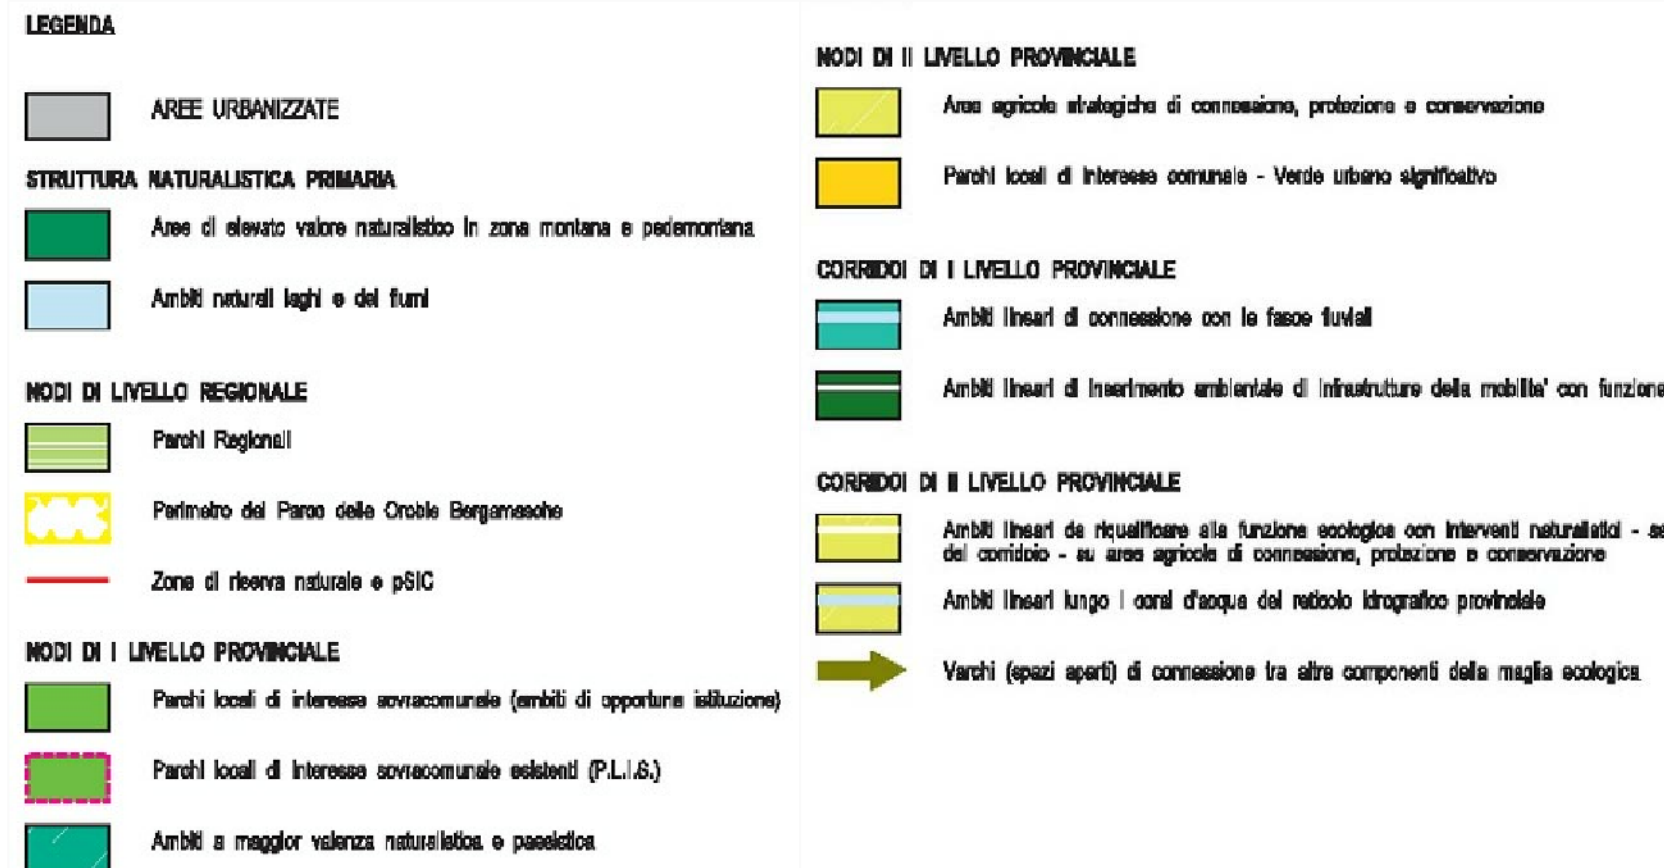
LEGENDA

AREE URBANIZZATE

STRUTTURA NATURALISTICA PRIMARIA

Aree di elevato valore naturalistico in zona montana e pedemontana

Ambiti naturali laghi e dei fiumi

NODI DI LIVELLO REGIONALE

Parchi Regionali

Perimetro del Parco delle Orobie Bergamasche

Zone di riserva naturale e pSIC

NODI DI I LIVELLO PROVINCIALE

Parchi locali di interesse sovracomunale (ambiti di opportuna istituzione)

Parchi locali di interesse sovracomunale esistenti (P.L.I.S.)

Ambiti a maggior valenza naturalistica e paesistica

NODI DI II LIVELLO PROVINCIALE

Aree agricole strategiche di connessione, protezione e conservazione

Parchi locali di interesse comunale - Verde urbano significativo

CORRIDOI DI I LIVELLO PROVINCIALE

Ambiti lineari di connessione con le fasce fluviali

Ambiti lineari di inserimento ambientale di infrastrutture della mobilita' con funzione

CORRIDOI DI II LIVELLO PROVINCIALE

Ambiti lineari da riqualificare alla funzione ecologica con interventi naturalistici - se del corridoio - su aree agricole di connessione, protezione e conservazione

Ambiti lineari lungo i corsi d'acqua del reticolo idrografico provinciale

Varchi (spazi aperti) di connessione tra altre componenti della maglia ecologica